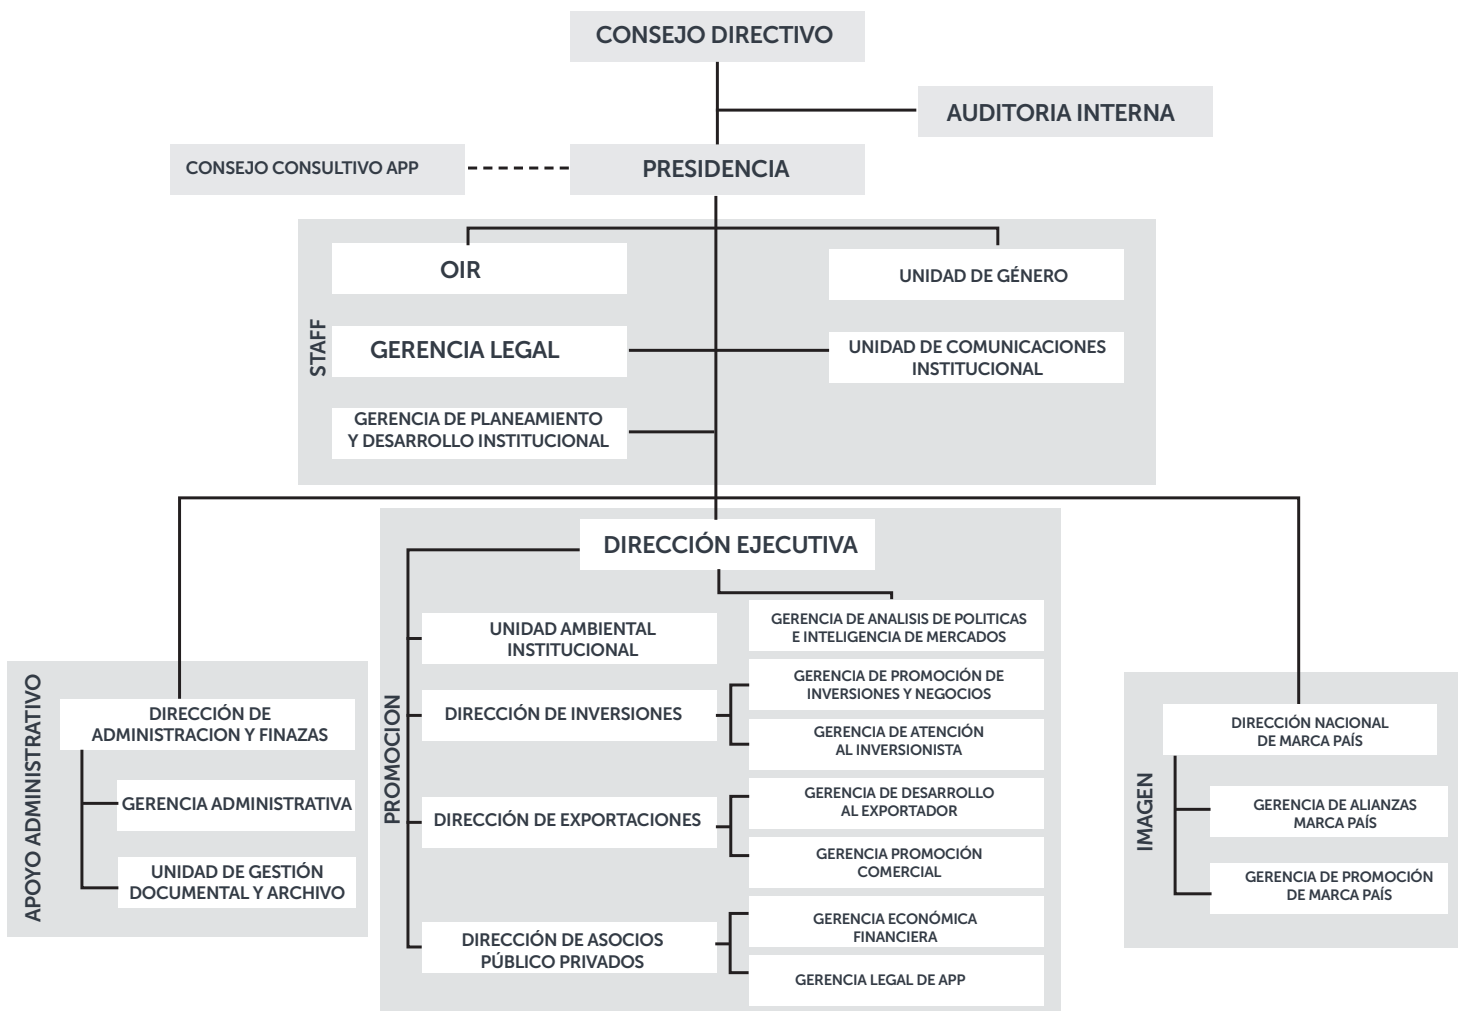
CONSEJO DIRECTIVO

AUDITORIA INTERNA

CONSEJO CONSULTIVO APP

PRESIDENCIA

STAFF

OIR

UNIDAD DE GÉNERO

GERENCIA LEGAL

UNIDAD DE COMUNICACIONES INSTITUCIONAL

GERENCIA DE PLANEAMIENTO Y DESARROLLO INSTITUCIONAL

DIRECCIÓN EJECUTIVA

PROMOCION

UNIDAD AMBIENTAL INSTITUCIONAL

GERENCIA DE ANALISIS DE POLITICAS E INTELIGENCIA DE MERCADOS

DIRECCIÓN DE INVERSIONES

GERENCIA DE PROMOCIÓN DE INVERSIONES Y NEGOCIOS

GERENCIA DE ATENCIÓN AL INVERSIONISTA

DIRECCIÓN DE EXPORTACIONES

GERENCIA DE DESARROLLO AL EXPORTADOR

GERENCIA PROMOCIÓN COMERCIAL

DIRECCIÓN DE ASOCIOS PÚBLICO PRIVADOS

GERENCIA ECONÓMICA FINANCIERA

GERENCIA LEGAL DE APP

APOYO ADMINISTRATIVO

DIRECCIÓN DE ADMINISTRACION Y FINAZAS

GERENCIA ADMINISTRATIVA

UNIDAD DE GESTIÓN DOCUMENTAL Y ARCHIVO

IMAGEN

DIRECCIÓN NACIONAL DE MARCA PAÍS

GERENCIA DE ALIANZAS MARCA PAÍS

GERENCIA DE PROMOCIÓN DE MARCA PAÍS